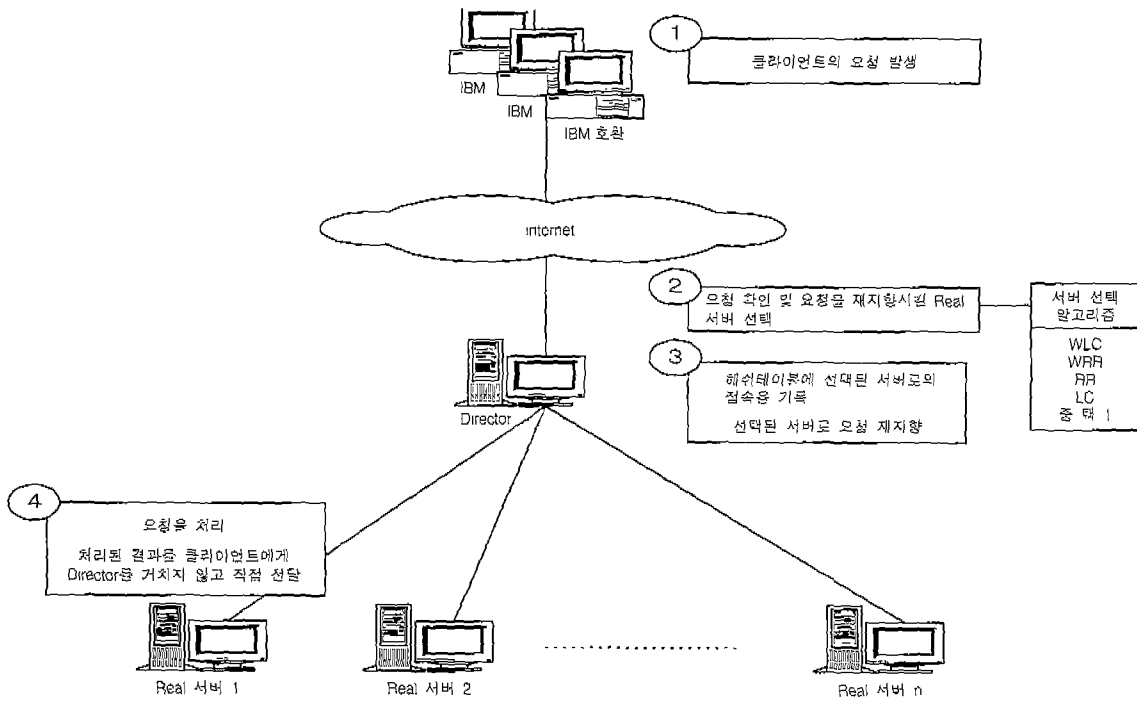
IBM
IBM
IBM 호환

1
클라이언트의 요청 발생

internet

2
요청 확인 및 요청을 재지향시킬 Real 서버 선택

서버 선택 알고리즘
WLC
WRR
RR
LC
중 택 1

3
해쉬테이블에 선택된 서버로의 접속을 기록
선택된 서버로 요청 재지향

Director

4
요청을 처리
처리된 결과를 클라이언트에게 Director를 거치지 않고 직접 전달

Real 서버 1
Real 서버 2
Real 서버 n